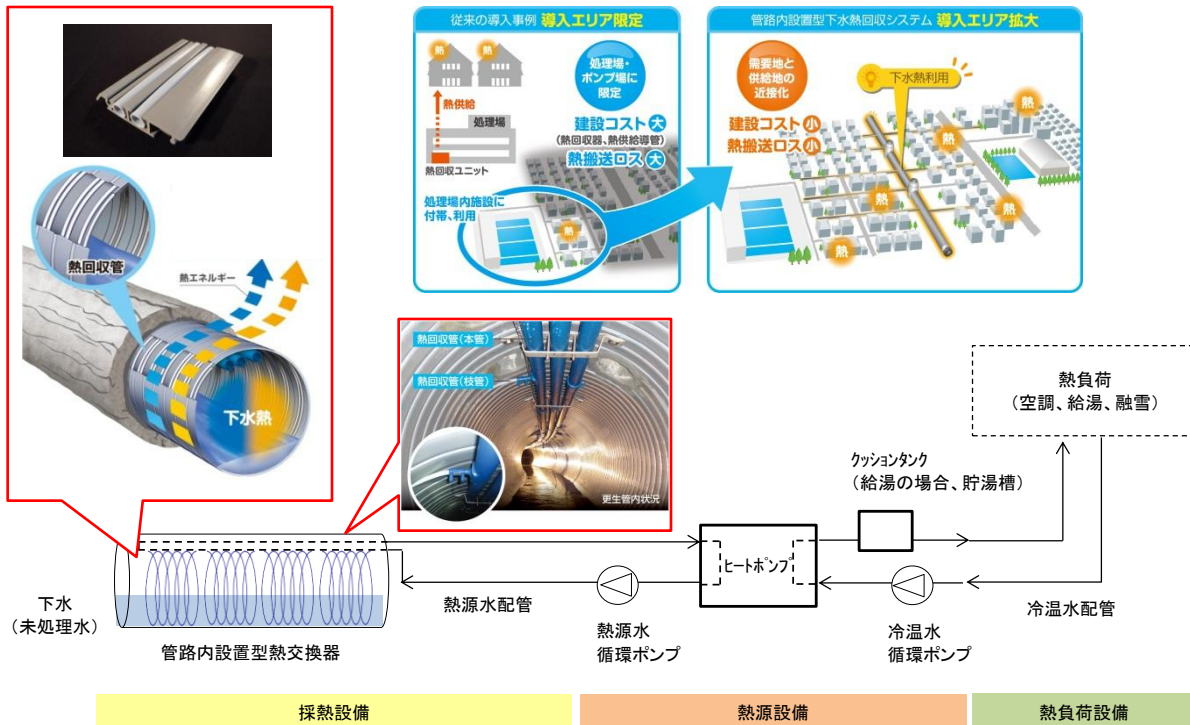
熱回収管

熱エネルギー

下水熱

従来の導入事例 導入エリア限定

熱 熱

熱供給

処理場

熱回収ユニット

処理場・ポンプ場に限定

建設コスト 大
（熱回収器、熱供給導管）
熱搬送ロス 大

処理場内施設に付帯、利用

熱

管路内設置型下水熱回収システム 導入エリア拡大

需要地と供給地の近接化

下水熱利用

建設コスト 小
熱搬送ロス 小

熱 熱 熱 熱 熱 熱 熱 熱

熱回収管（本管）

熱回収管（枝管）

更生管内状況

熱負荷
（空調、給湯、融雪）

クッションタンク
（給湯の場合、貯湯槽）

ヒートポンプ

下水
（未処理水）

熱源水配管

熱源水
循環ポンプ

冷温水
循環ポンプ

冷温水配管

管路内設置型熱交換器

採熱設備

熱源設備

熱負荷設備